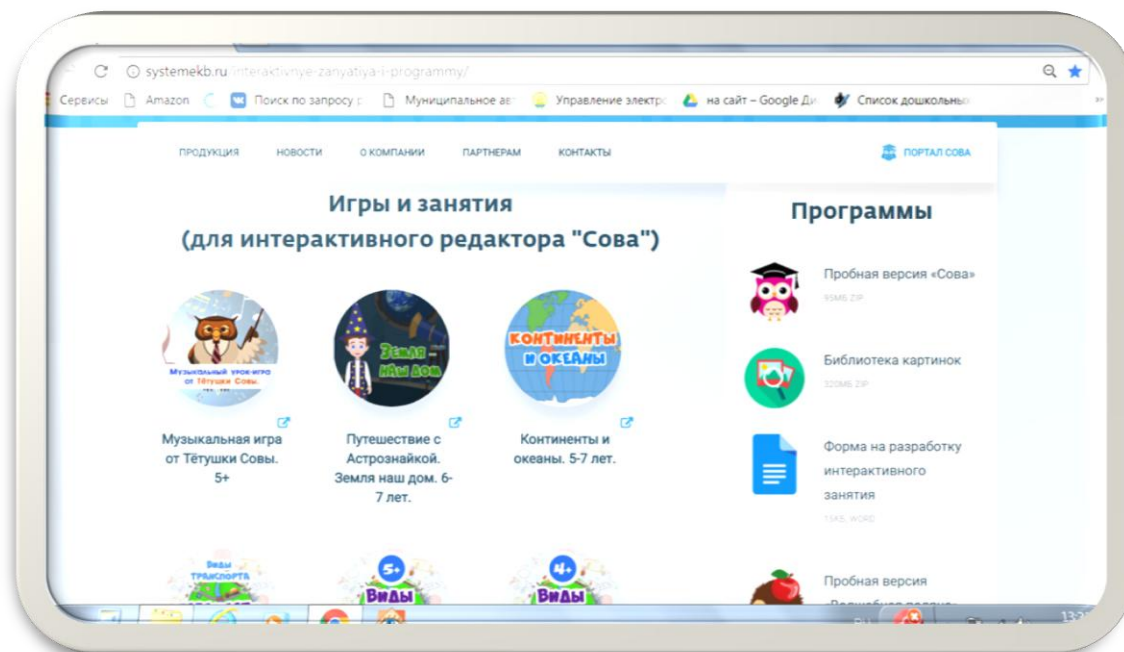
systemekb.ru/interaktivnye-zanyatiya-i-programmy/

Сервисы Amazon Поиск по запросу Муниципальное ав Управление электро на сайт – Google Ди Список дошкольных

ПРОДУКЦИЯ НОВОСТИ О КОМПАНИИ ПАРТНЕРАМ КОНТАКТЫ ПОРТАЛ СОВА

Игры и занятия
(для интерактивного редактора "Сова")

Музыкальный урок-игра от Тётушки Совы.

Музыкальная игра от Тётушки Совы. 5+

Земля – наш дом

Путешествие с Астрознайкой. Земля наш дом. 6-7 лет.

Континенты и океаны

Континенты и океаны. 5-7 лет.

Виды транспорта

5+ Виды

4+ Виды

Программы

Пробная версия «Сова»
95МБ ZIP

Библиотека картинок
320МБ ZIP

Форма на разработку интерактивного занятия
15КБ, WORD

Пробная версия
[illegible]